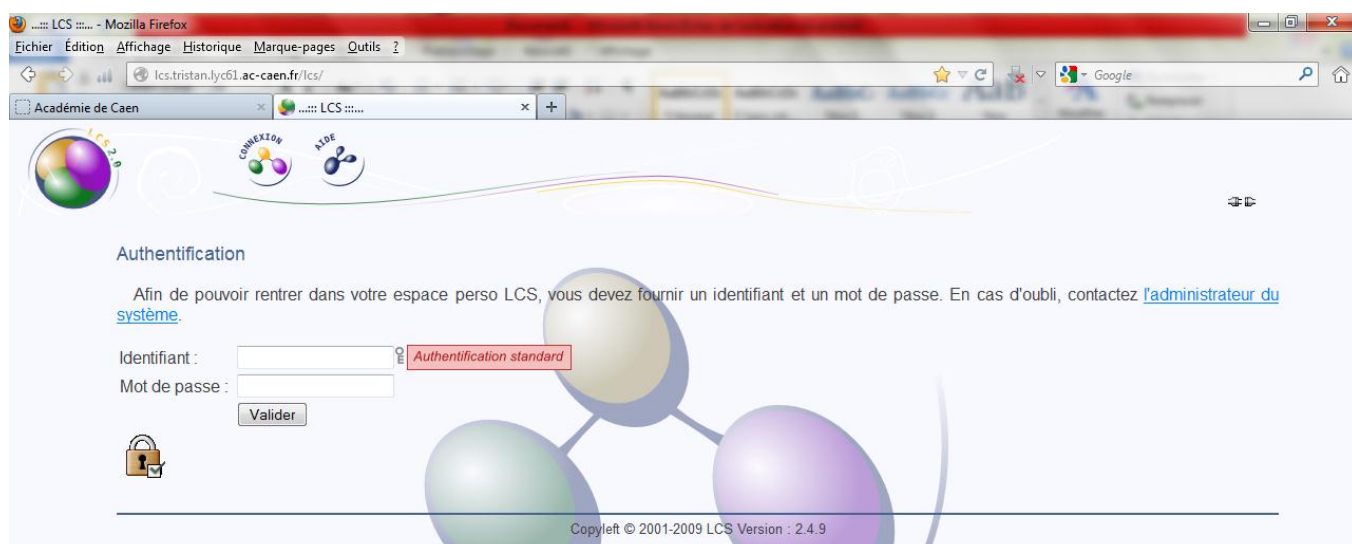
...::: LCS :::... - Mozilla Firefox

Fichier Édition Affichage Historique Marque-pages Outils ?

lcs.tristan.lyc61.ac-caen.fr/lcs/

Google

Académie de Caen

...::: LCS :::...

LCS 2.0

CONNEXION

AIDE

Authentification

Afin de pouvoir rentrer dans votre espace perso LCS, vous devez fournir un identifiant et un mot de passe. En cas d'oubli, contactez l'administrateur du système.

Identifiant :

Authentification standard

Mot de passe :

Valider

Copyleft © 2001-2009 LCS Version : 2.4.9